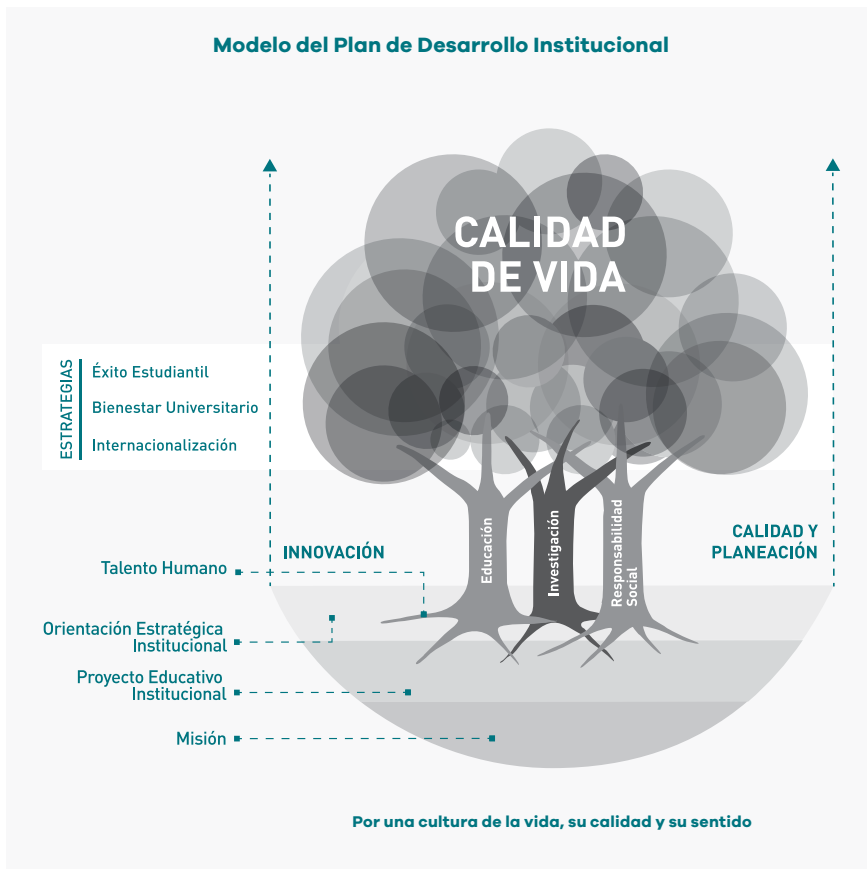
Modelo del Plan de Desarrollo Institucional

CALIDAD DE VIDA

ESTRATEGIAS
Éxito Estudiantil
Bienestar Universitario
Internacionalización

INNOVACIÓN

CALIDAD Y PLANEACIÓN

Educación
Investigación
Responsabilidad Social

Talento Humano
Orientación Estratégica Institucional
Proyecto Educativo Institucional
Misión

Por una cultura de la vida, su calidad y su sentido